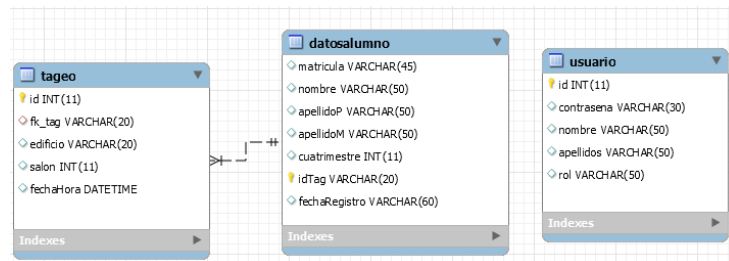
tageo
id INT(11)
fk_tag VARCHAR(20)
edificio VARCHAR(20)
salon INT(11)
fechaHora DATETIME
Indexes

datosalumno
matricula VARCHAR(45)
nombre VARCHAR(50)
apellidoP VARCHAR(50)
apellidoM VARCHAR(50)
cuatrimestre INT(11)
idTag VARCHAR(20)
fechaRegistro VARCHAR(60)
Indexes

usuario
id INT(11)
contrasena VARCHAR(30)
nombre VARCHAR(50)
apellidos VARCHAR(50)
rol VARCHAR(50)
Indexes